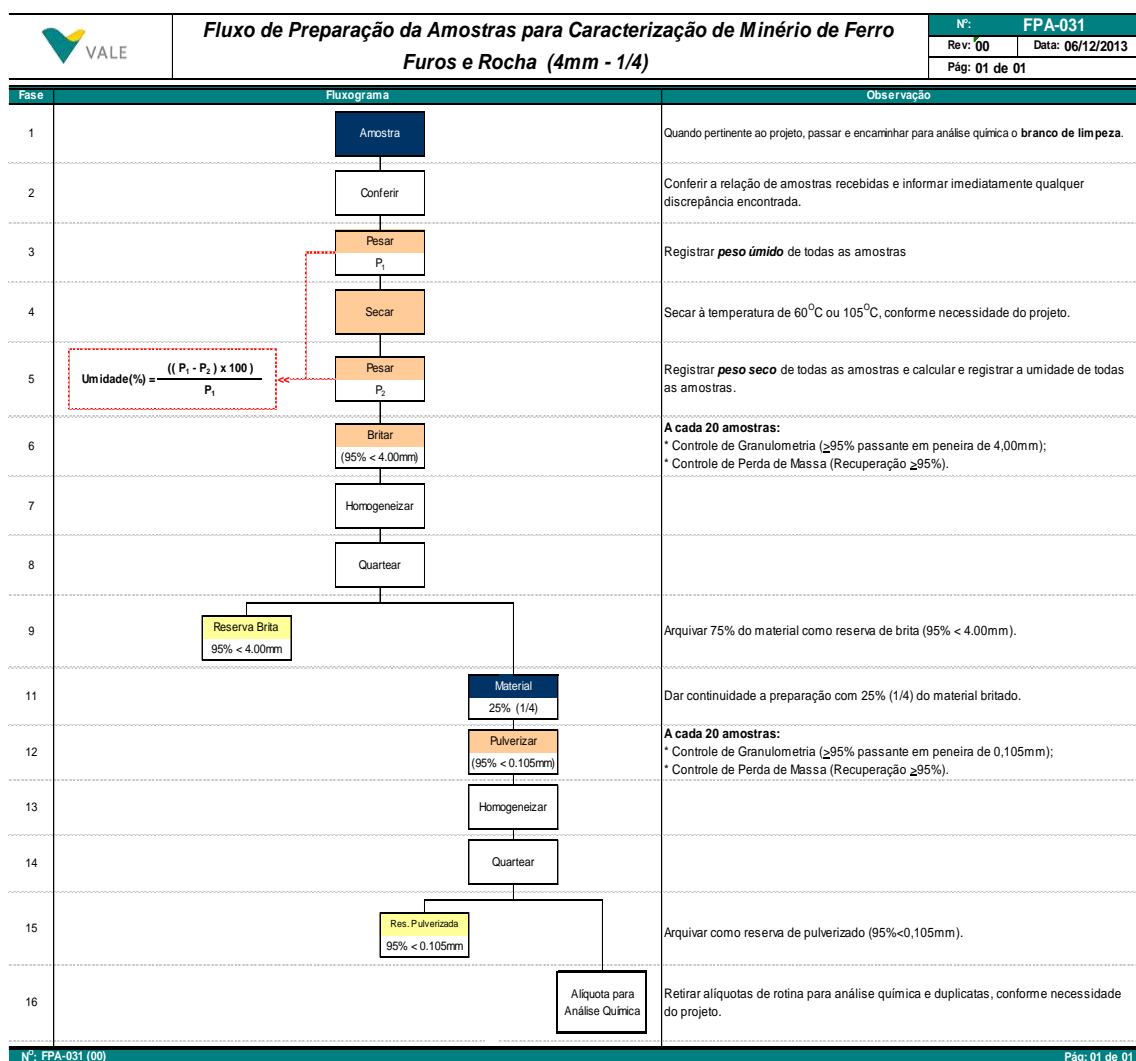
VALE

Fluxo de Preparação da Amostras para Caracterização de Minério de Ferro
Furos e Rocha (4mm - 1/4)

Nº: FPA-031
Rev: 00 Data: 06/12/2013
Pág: 01 de 01

| Fase | Fluxograma | Observação |
|---|---|---|
| 1 | Amostra | Quando pertinente ao projeto, passar e encaminhar para análise química o **branco de limpeza**. |
| 2 | Conferir | Conferir a relação de amostras recebidas e informar imediatamente qualquer discrepância encontrada. |
| 3 | Pesar $P_1$ | Registrar ***peso úmido*** de todas as amostras |
| 4 | Secar | Secar à temperatura de $60^{O}C$ ou $105^{O}C$, conforme necessidade do projeto. |
| 5 | $Umidade(\%) = \frac{((P_1 - P_2) \times 100)}{P_1}$ Pesar $P_2$ | Registrar ***peso seco*** de todas as amostras e calcular e registrar a umidade de todas as amostras. |
| 6 | Britar (95% < 4.00mm) | **A cada 20 amostras:** * Controle de Granulometria (≥95% passante em peneira de 4,00mm); * Controle de Perda de Massa (Recuperação ≥95%). |
| 7 | Homogeneizar | |
| 8 | Quartear | |
| 9 | Reserva Brita 95% < 4.00mm | Arquivar 75% do material como reserva de brita (95% < 4.00mm). |
| 11 | Material 25% (1/4) | Dar continuidade a preparação com 25% (1/4) do material britado. |
| 12 | Pulverizar (95% < 0.105mm) | **A cada 20 amostras:** * Controle de Granulometria (≥95% passante em peneira de 0,105mm); * Controle de Perda de Massa (Recuperação ≥95%). |
| 13 | Homogeneizar | |
| 14 | Quartear | |
| 15 | Res. Pulverizada 95% < 0.105mm | Arquivar como reserva de pulverizado (95%<0,105mm). |
| 16 | Alíquota para Análise Química | Retirar alíquotas de rotina para análise química e duplicatas, conforme necessidade do projeto. |

Nº: FPA-031 (00) Pág: 01 de 01